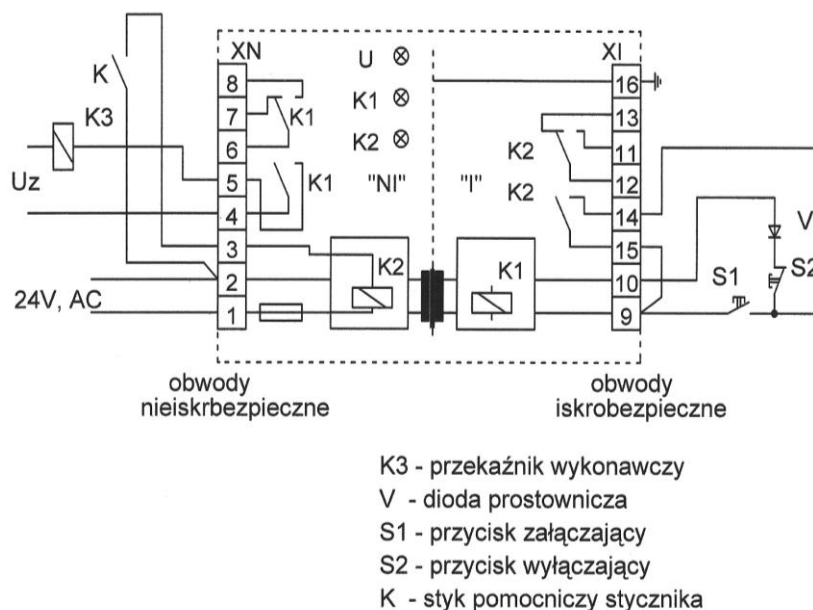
XN
U
K1
K2
XI
8
7
6
5
4
3
2
1
K1
K1
"NI"
"I"
16
13
11
12
14
15
10
9
K2
K2
K
K3
Uz
24V, AC
K2
K1
S1
V
S2

obwody
nieiskrbezpieczne

obwody
iskrobezpieczne

K3 - przekaźnik wykonawczy
V - dioda prostownicza
S1 - przycisk załączający
S2 - przycisk wyłączający
K - styk pomocniczy stycznika